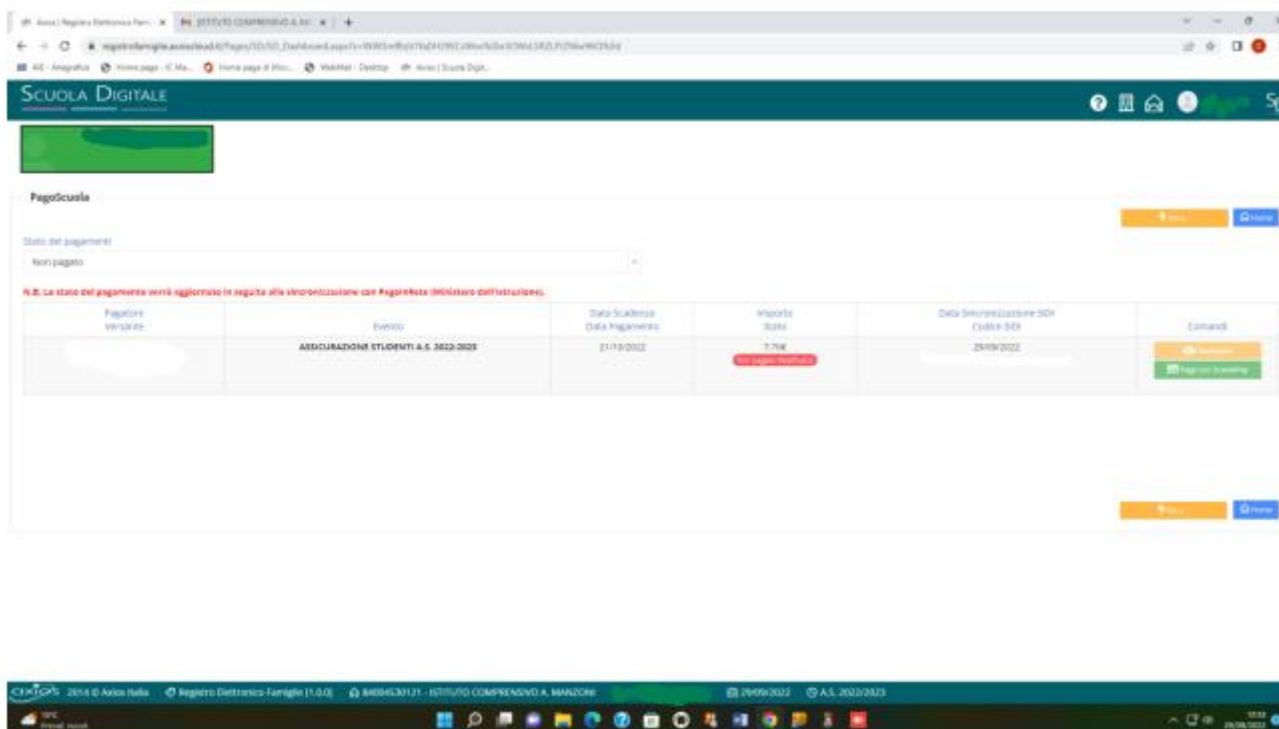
Axios | Registro Elettronico Fam ×   ISTITUTO COMPRENSIVO A. M ×   +

registrofamiglie.axioscloud.it/Pages/SD/SD_Dashboard.aspx?c=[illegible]

AX - Anagrafica   Home page - IC Ma...   Home page di Mic...   WebMail - Desktop   Axios | Scuola Digit...

SCUOLA DIGITALE

PagoScuola

Indietro   Home

Stato dei pagamenti

Non pagato

N.B. Lo stato del pagamento verrà aggiornato in seguito alla sincronizzazione con PagoInRete (Ministero dell'Istruzione).

| Pagatore Versante | Evento | Data Scadenza Data Pagamento | Importo Stato | Data Sincronizzazione SIDI Codice SIDI | Comandi |
|---|---|---|---|---|---|
| | ASSICURAZIONE STUDENTI A.S. 2022-2023 | 21/10/2022 | 7,70€ Non pagato (Notificato) | 29/09/2022 | Scarica Paga con Scansione |

Indietro   Home

Axios 2014 © Axios Italia   Registro Elettronico Famiglie [1.0.0]   MIIC8A30121 - ISTITUTO COMPRENSIVO A. MANZONI   29/09/2022   A.S. 2022/2023

19°C
29/09/2022